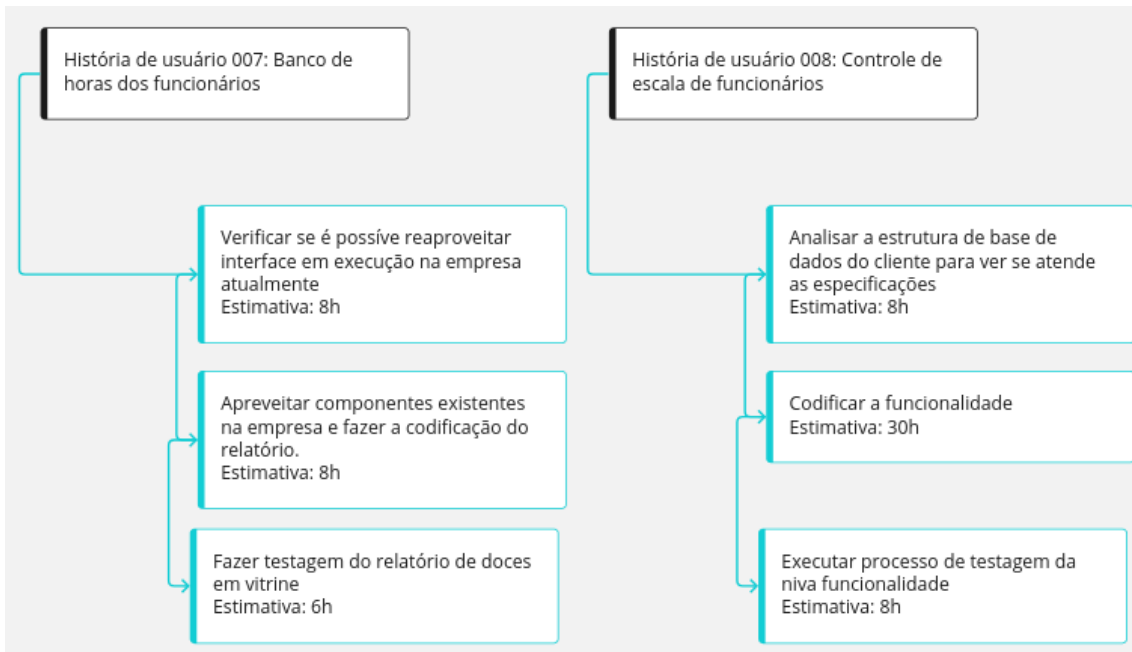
História de usuário 007: Banco de horas dos funcionários

Verificar se é possíve reaproveitar interface em execução na empresa atualmente
Estimativa: 8h

Apreveitar componentes existentes na empresa e fazer a codificação do relatório.
Estimativa: 8h

Fazer testagem do relatório de doces em vitrine
Estimativa: 6h

História de usuário 008: Controle de escala de funcionários

Analisar a estrutura de base de dados do cliente para ver se atende as especificações
Estimativa: 8h

Codificar a funcionalidade
Estimativa: 30h

Executar processo de testagem da niva funcionalidade
Estimativa: 8h